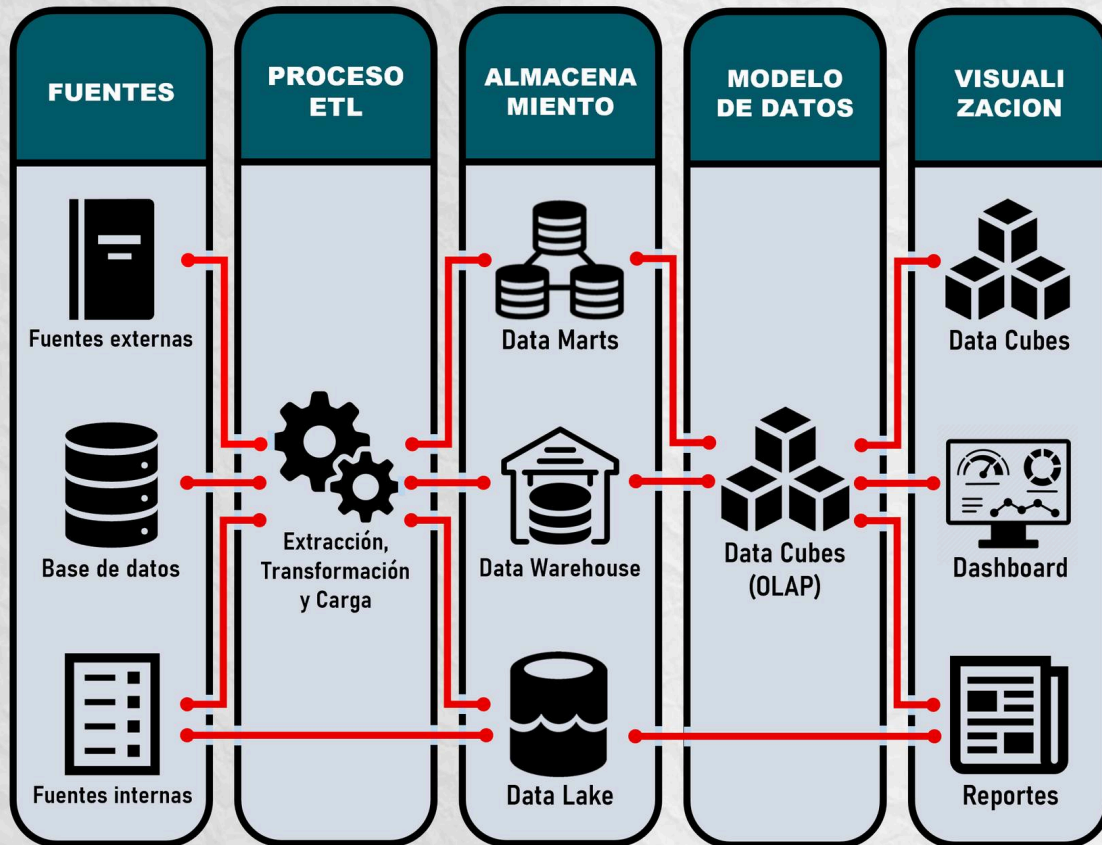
FUENTES

Fuentes externas

Base de datos

Fuentes internas

PROCESO ETL

Extracción, Transformación y Carga

ALMACENA MIENTO

Data Marts

Data Warehouse

Data Lake

MODELO DE DATOS

Data Cubes (OLAP)

VISUALI ZACION

Data Cubes

Dashboard

Reportes